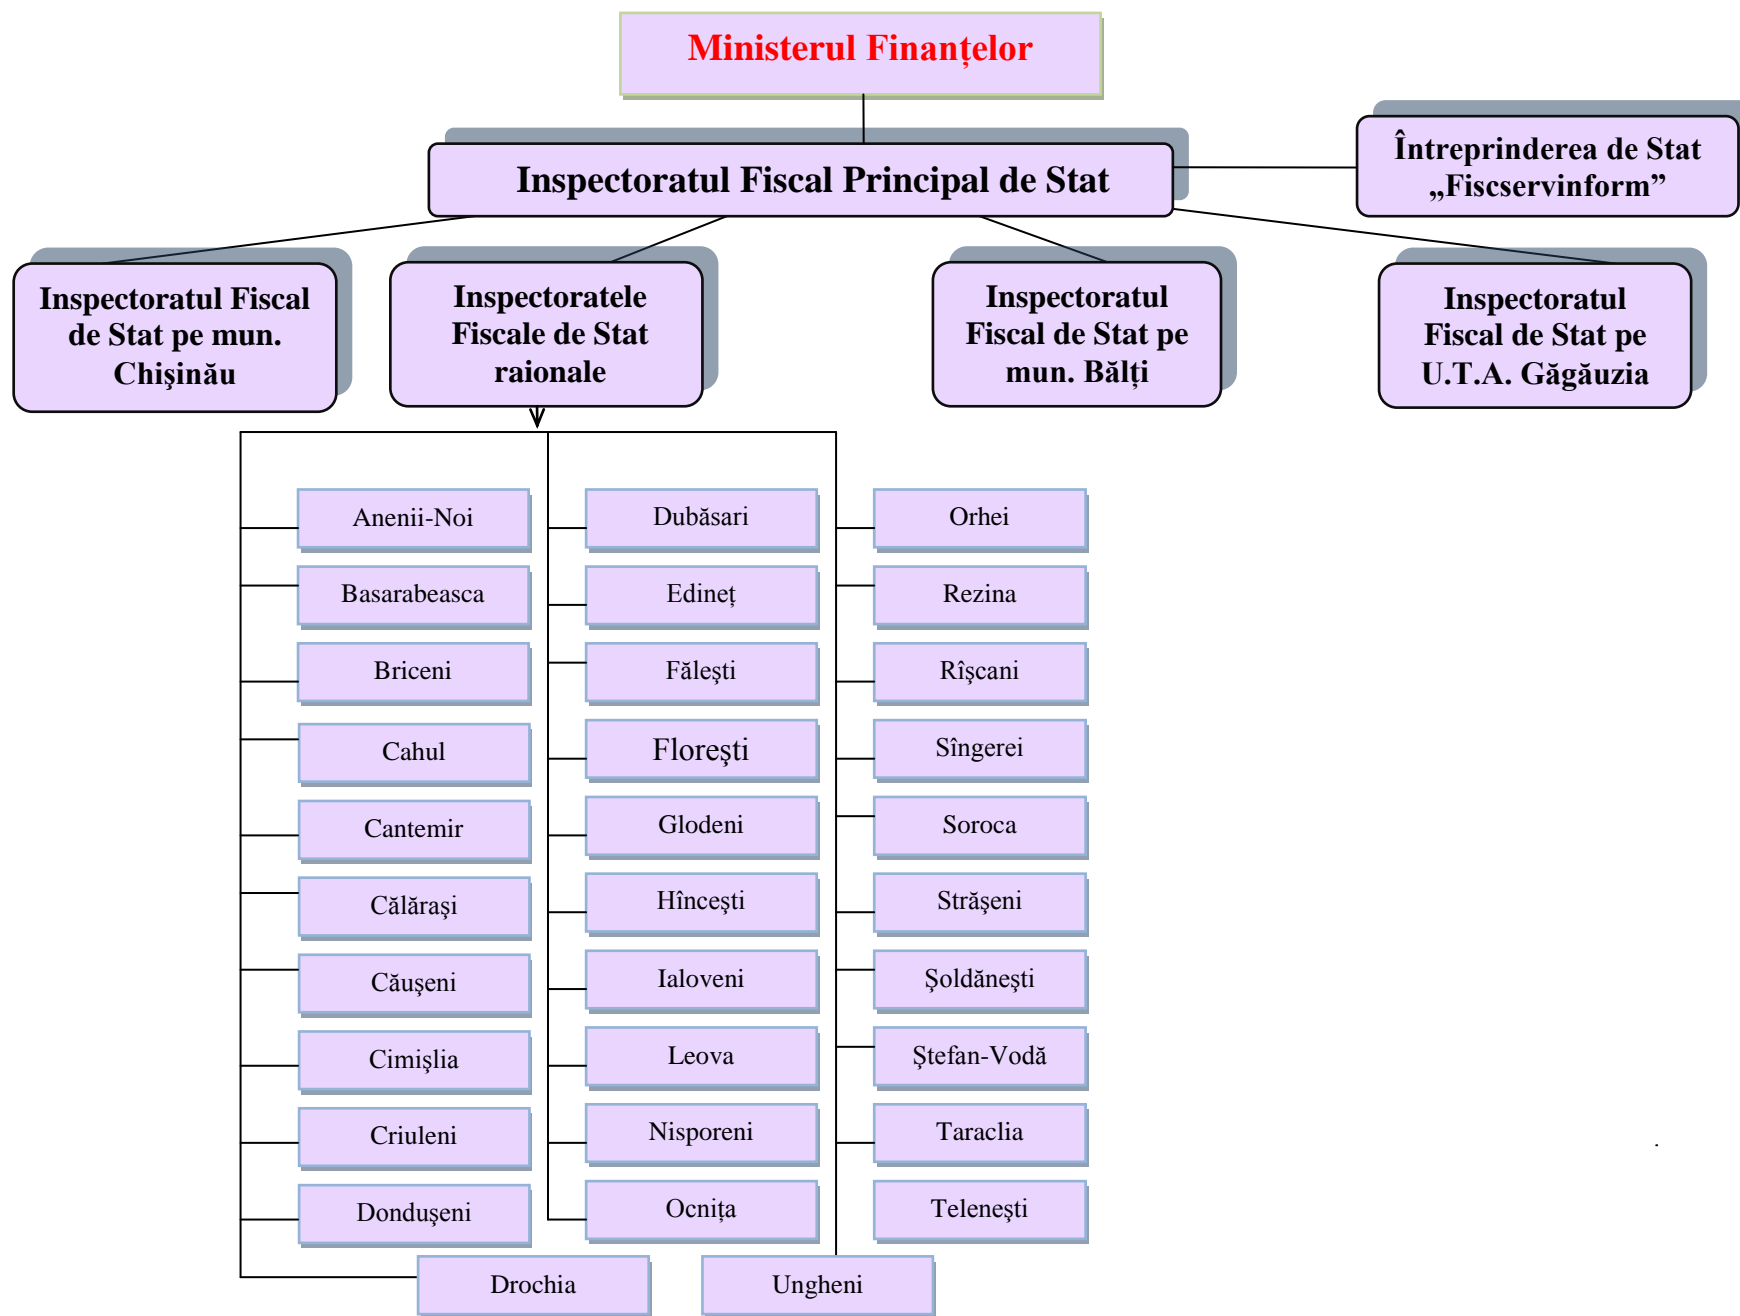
Ministerul Finanţelor

Inspectoratul Fiscal Principal de Stat

Întreprinderea de Stat „Fiscservinform”

Inspectoratul Fiscal de Stat pe mun. Chişinău

Inspectoratele Fiscale de Stat raionale

Inspectoratul Fiscal de Stat pe mun. Bălţi

Inspectoratul Fiscal de Stat pe U.T.A. Găgăuzia

Anenii-Noi
Basarabeasca
Briceni
Cahul
Cantemir
Călăraşi
Căuşeni
Cimişlia
Criuleni
Donduşeni

Dubăsari
Edineţ
Făleşti
Floreşti
Glodeni
Hînceşti
Ialoveni
Leova
Nisporeni
Ocniţa

Orhei
Rezina
Rîşcani
Sîngerei
Soroca
Străşeni
Şoldăneşti
Ştefan-Vodă
Taraclia
Teleneşti

Drochia
Ungheni